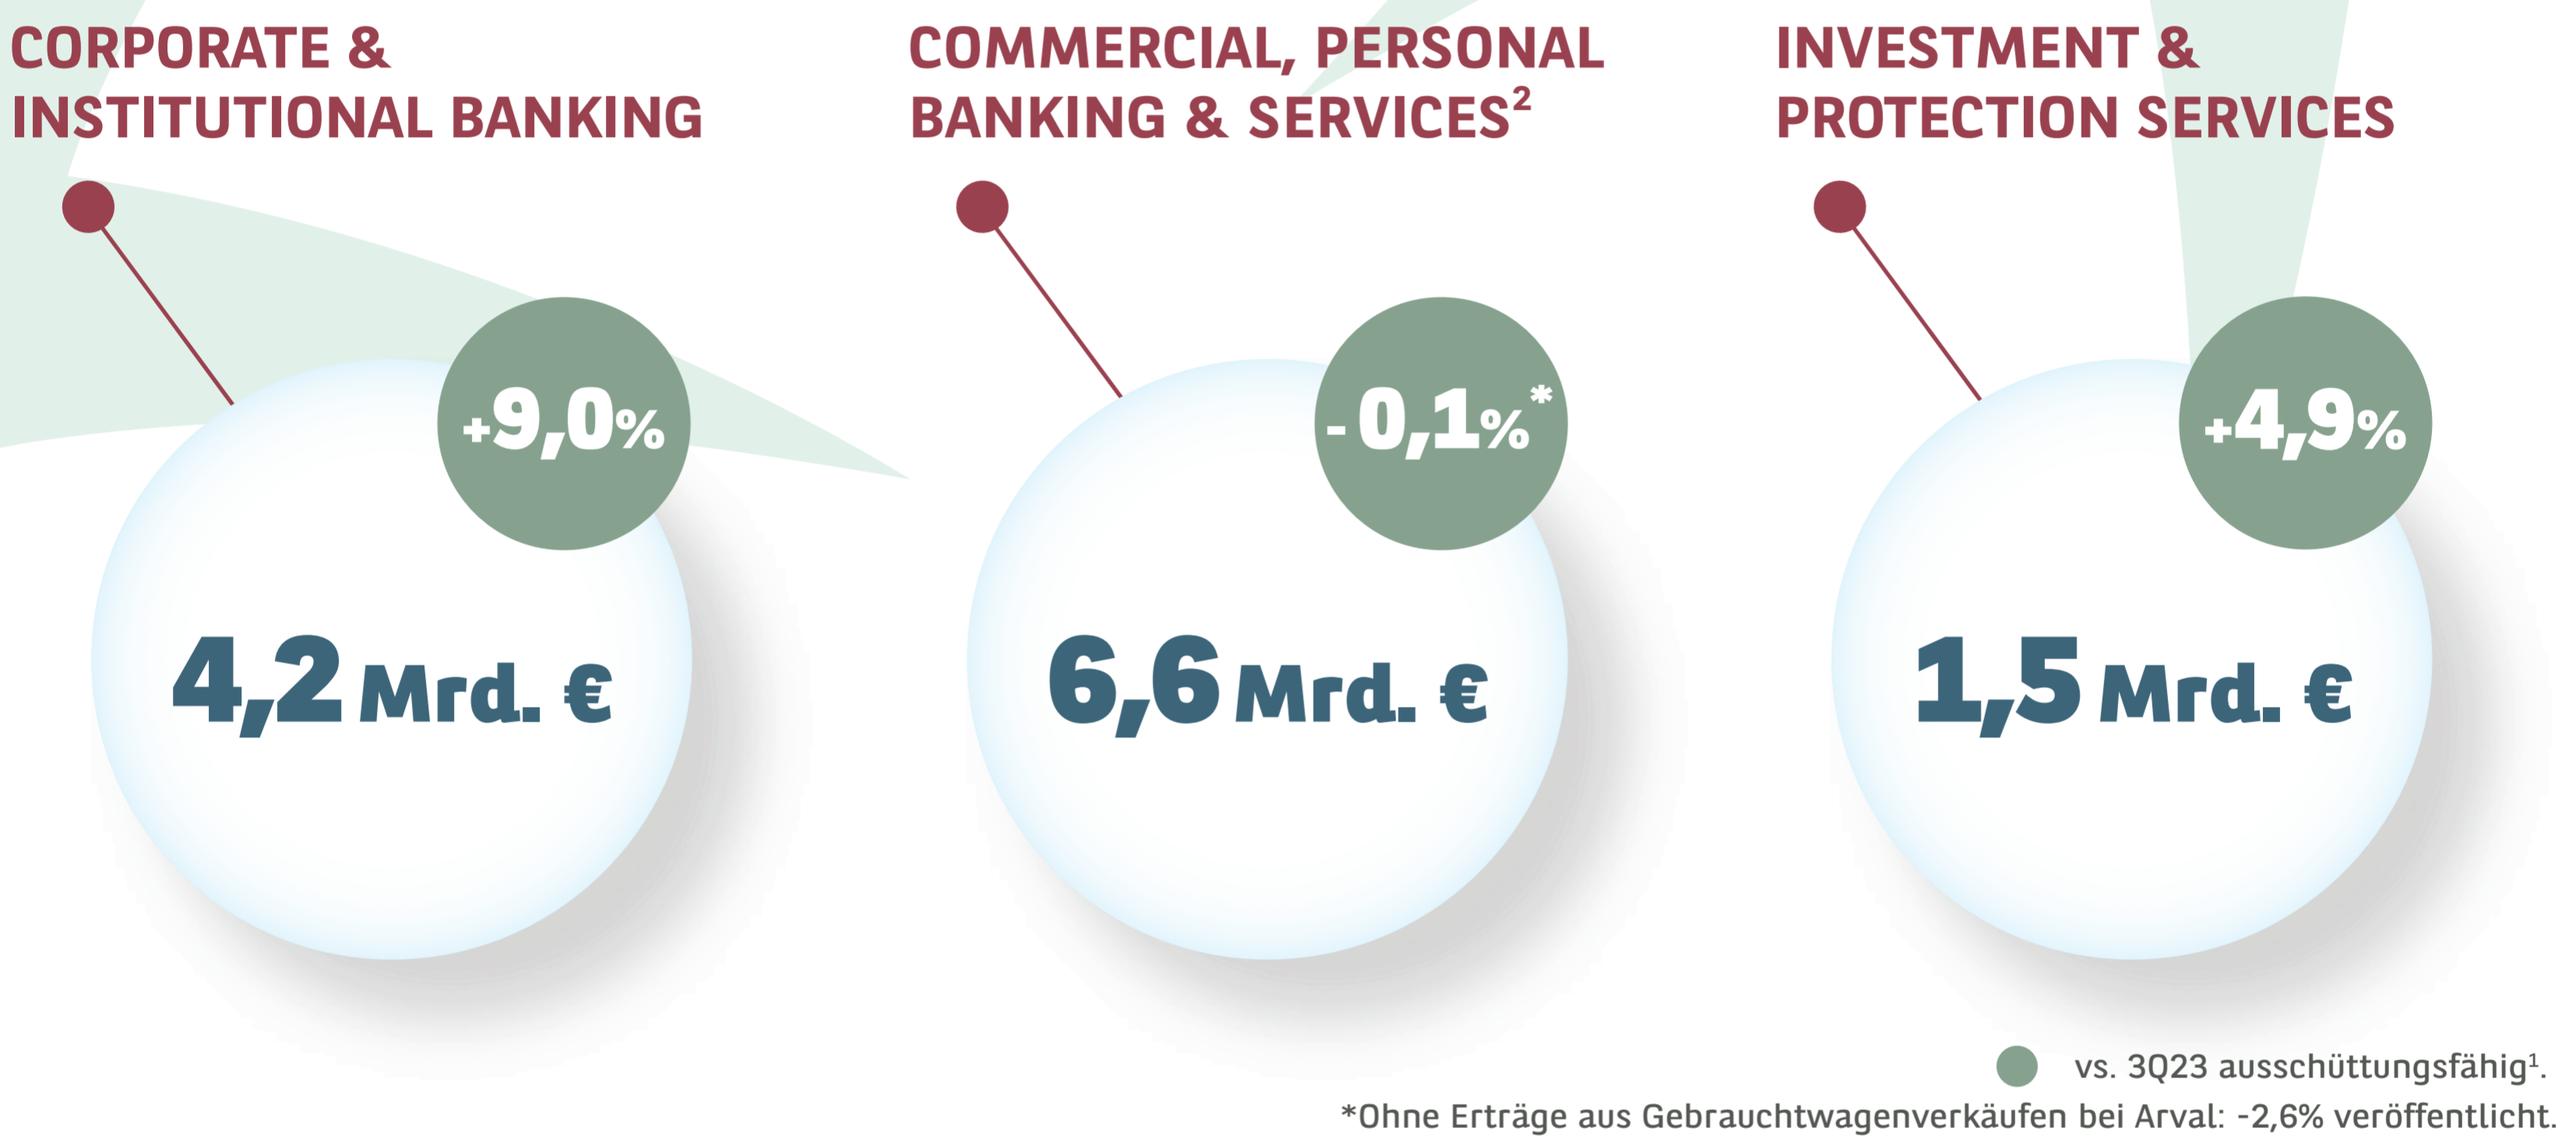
CORPORATE & INSTITUTIONAL BANKING

+9,0%

4,2 Mrd. €

COMMERCIAL, PERSONAL BANKING & SERVICES$^2$

-0,1%*

6,6 Mrd. €

INVESTMENT & PROTECTION SERVICES

+4,9%

1,5 Mrd. €

vs. 3Q23 ausschüttungsfähig$^1$.

*Ohne Erträge aus Gebrauchtwagenverkäufen bei Arval: -2,6% veröffentlicht.